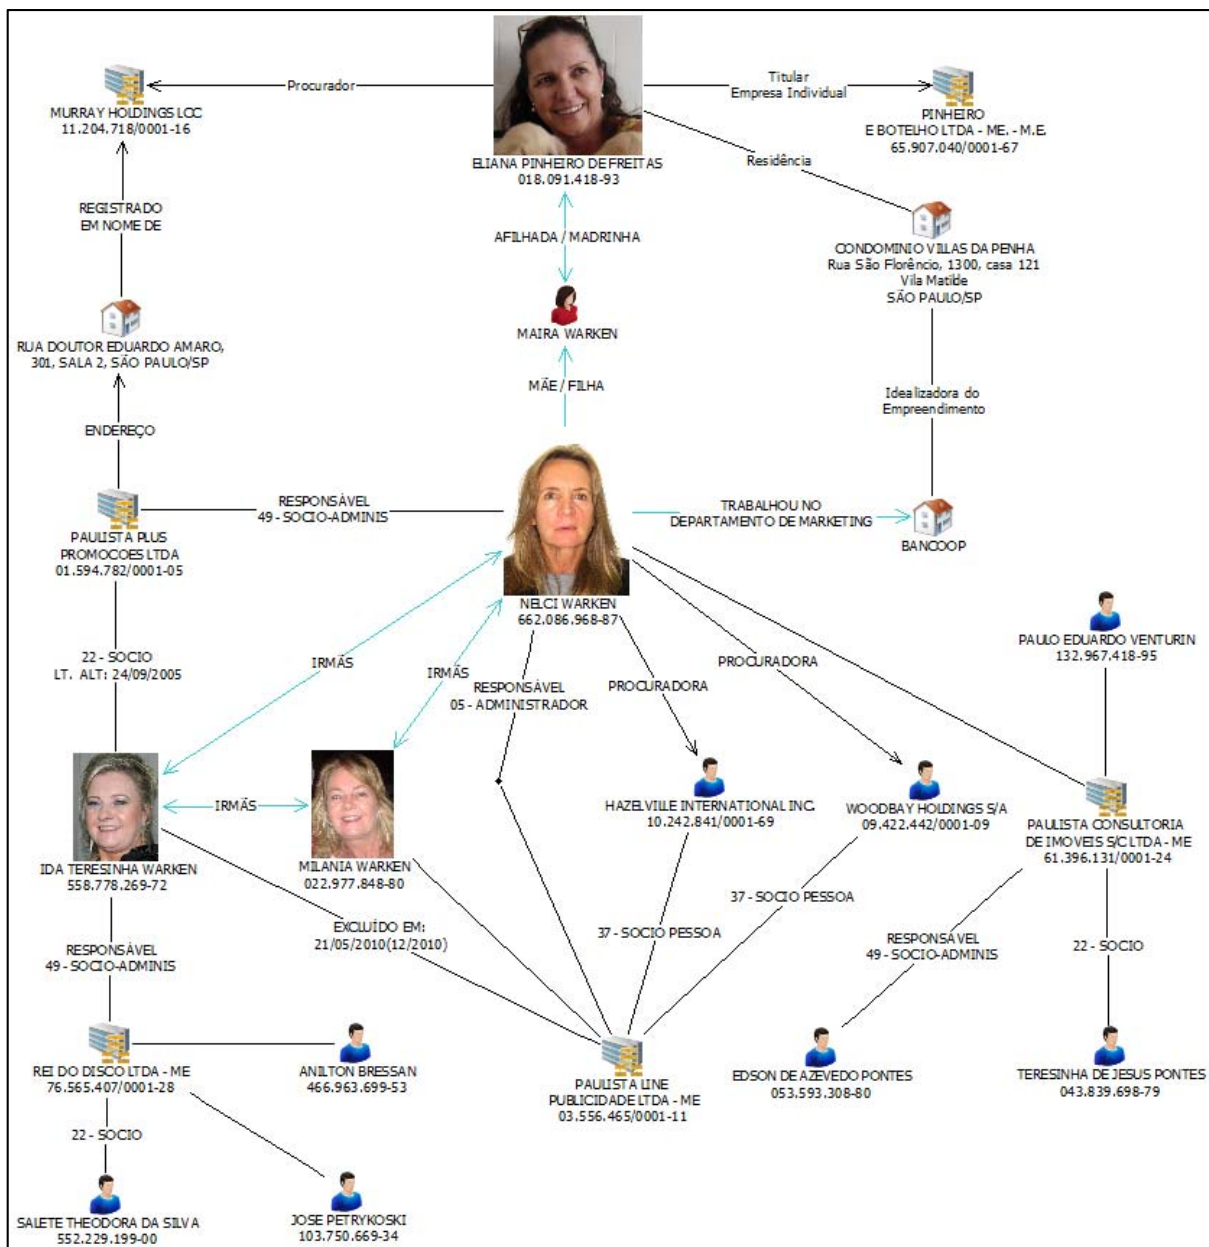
MURRAY HOLDINGS LCC
11.204.718/0001-16

Procurador

ELIANA PINHEIRO DE FREITAS
018.091.418-93

Titular
Empresa Individual

PINHEIRO
E BOTELHO LTDA - ME. - M.E.
65.907.040/0001-67

Residência

REGISTRADO
EM NOME DE

AFILHADA / MADRINHA

CONDOMINIO VILLAS DA PENHA
Rua São Florêncio, 1300, casa 121
Vila Matilde
SÃO PAULO/SP

MAIRA WARKEN

RUA DOUTOR EDUARDO AMARO, 301, SALA 2, SÃO PAULO/SP

MÃE / FILHA

Idealizadora do
Empreendimento

ENDEREÇO

RESPONSÁVEL
49 - SOCIO-ADMINIS

TRABALHOU NO
DEPARTAMENTO DE MARKETING

BANCOOP

PAULISTA PLUS
PROMOCOES LTDA
01.594.782/0001-05

NELCI WARKEN
662.086.968-87

PAULO EDUARDO VENTURIN
132.967.418-95

22 - SOCIO
LT. ALT: 24/09/2005

IRMÃS

IRMÃS

RESPONSÁVEL
05 - ADMINISTRADOR

PROCURADORA

PROCURADORA

IDA TERESINHA WARKEN
558.778.269-72

IRMÃS

MILANIA WARKEN
022.977.848-80

HAZELVILLE INTERNATIONAL INC.
10.242.841/0001-69

WOODBAY HOLDINGS S/A
09.422.442/0001-09

PAULISTA CONSULTORIA
DE IMOVEIS S/C LTDA - ME
61.396.131/0001-24

EXCLUÍDO EM:
21/05/2010(12/2010)

37 - SOCIO PESSOA

37 - SOCIO PESSOA

RESPONSÁVEL
49 - SOCIO-ADMINIS

RESPONSÁVEL
49 - SOCIO-ADMINIS

22 - SOCIO

REI DO DISCO LTDA - ME
76.565.407/0001-28

ANILTON BRESSAN
466.963.699-53

PAULISTA LINE
PUBLICIDADE LTDA - ME
03.556.465/0001-11

EDSON DE AZEVEDO PONTES
053.593.308-80

TERESINHA DE JESUS PONTES
043.839.698-79

22 - SOCIO

SALETE THEODORA DA SILVA
552.229.199-00

JOSE PETRYKOSKI
103.750.669-34